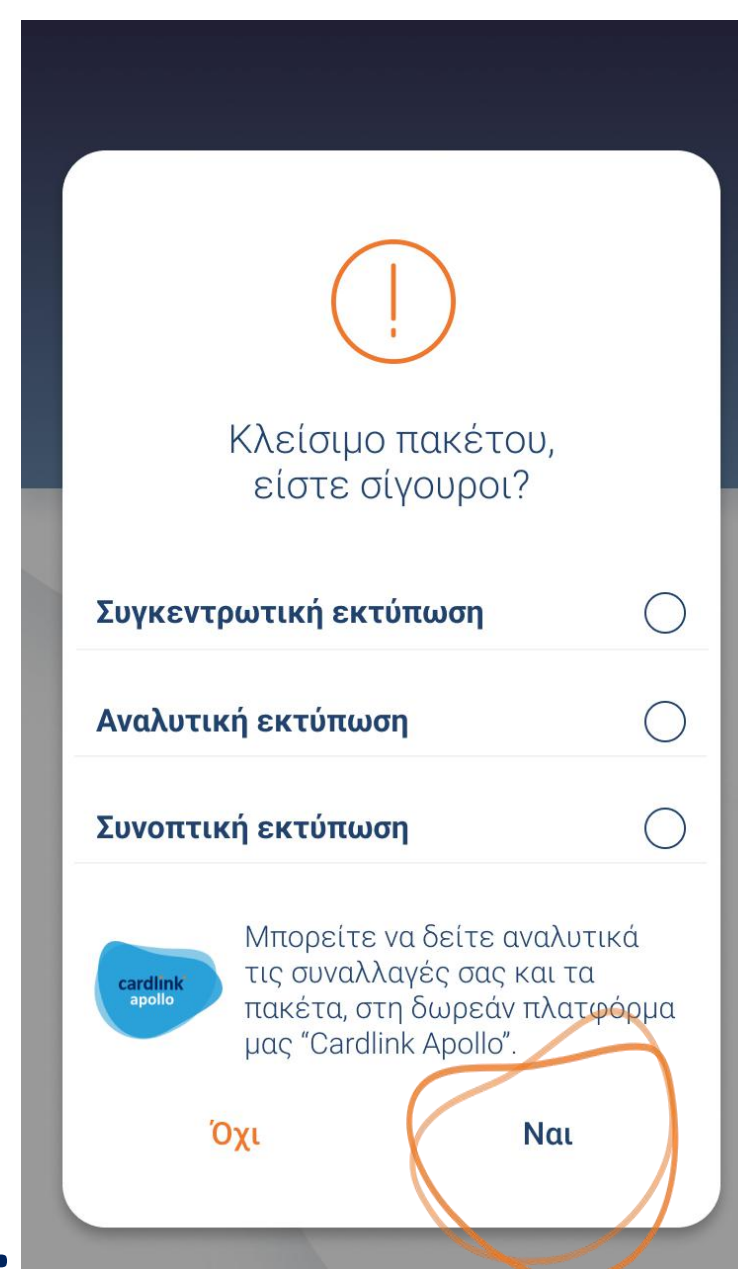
!

Κλείσιμο πακέτου, είστε σίγουροι?

Συγκεντρωτική εκτύπωση

Αναλυτική εκτύπωση

Συνοπτική εκτύπωση

cardlink apollo

Μπορείτε να δείτε αναλυτικά τις συναλλαγές σας και τα πακέτα, στη δωρεάν πλατφόρμα μας "Cardlink Apollo".

Όχι

Ναι